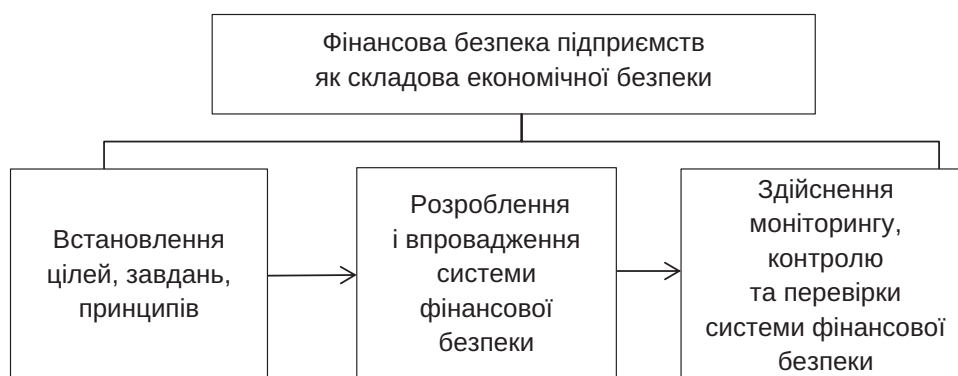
Фінансова безпека підприємств як складова економічної безпеки

Встановлення цілей, завдань, принципів

Розроблення і впровадження системи фінансової безпеки

Здійснення моніторингу, контролю та перевірки системи фінансової безпеки